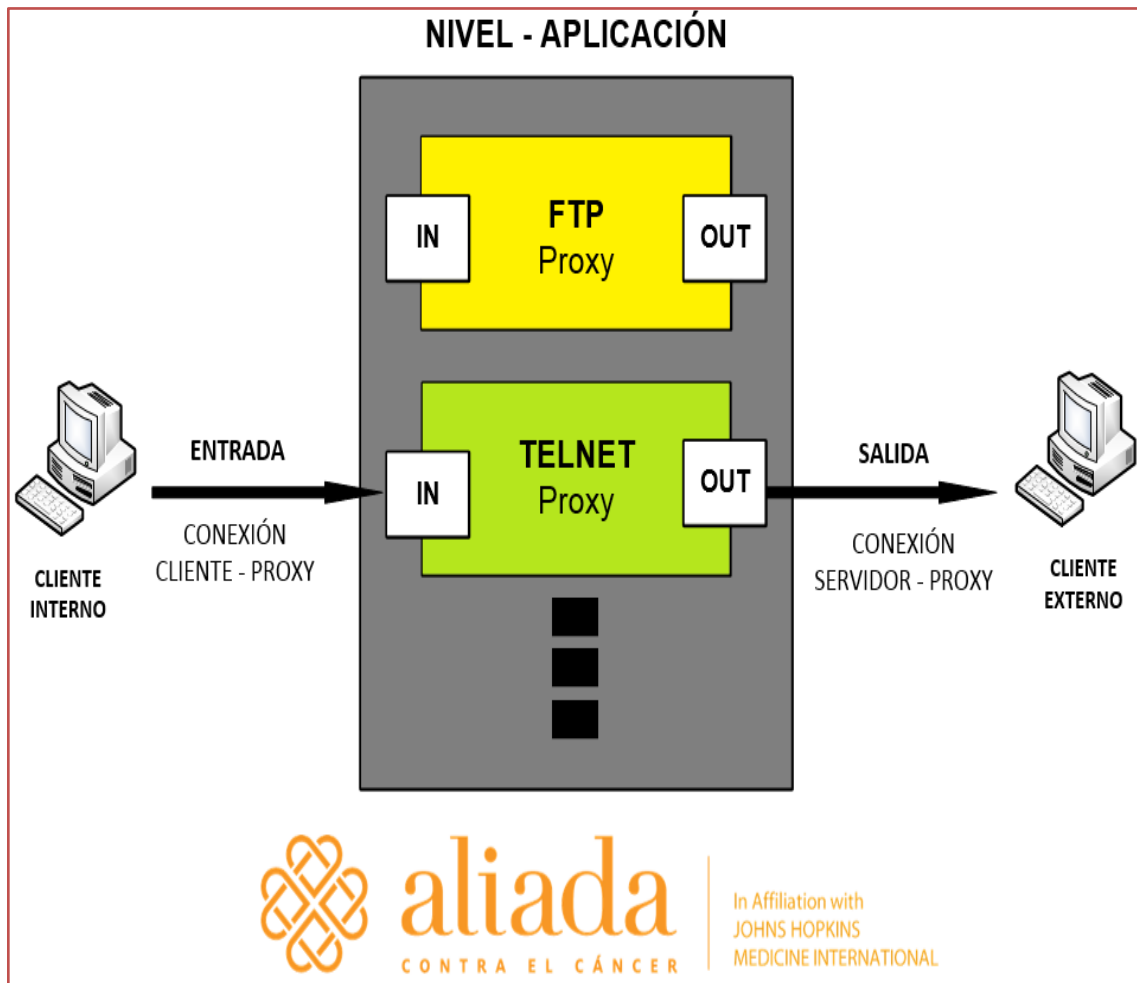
NIVEL - APLICACIÓN

IN

FTP
Proxy

OUT

ENTRADA

CONEXIÓN
CLIENTE - PROXY

CLIENTE
INTERNO

IN

TELNET
Proxy

OUT

SALIDA

CONEXIÓN
SERVIDOR - PROXY

CLIENTE
EXTERNO

aliada
CONTRA EL CÁNCER

In Affiliation with
JOHNS HOPKINS
MEDICINE INTERNATIONAL